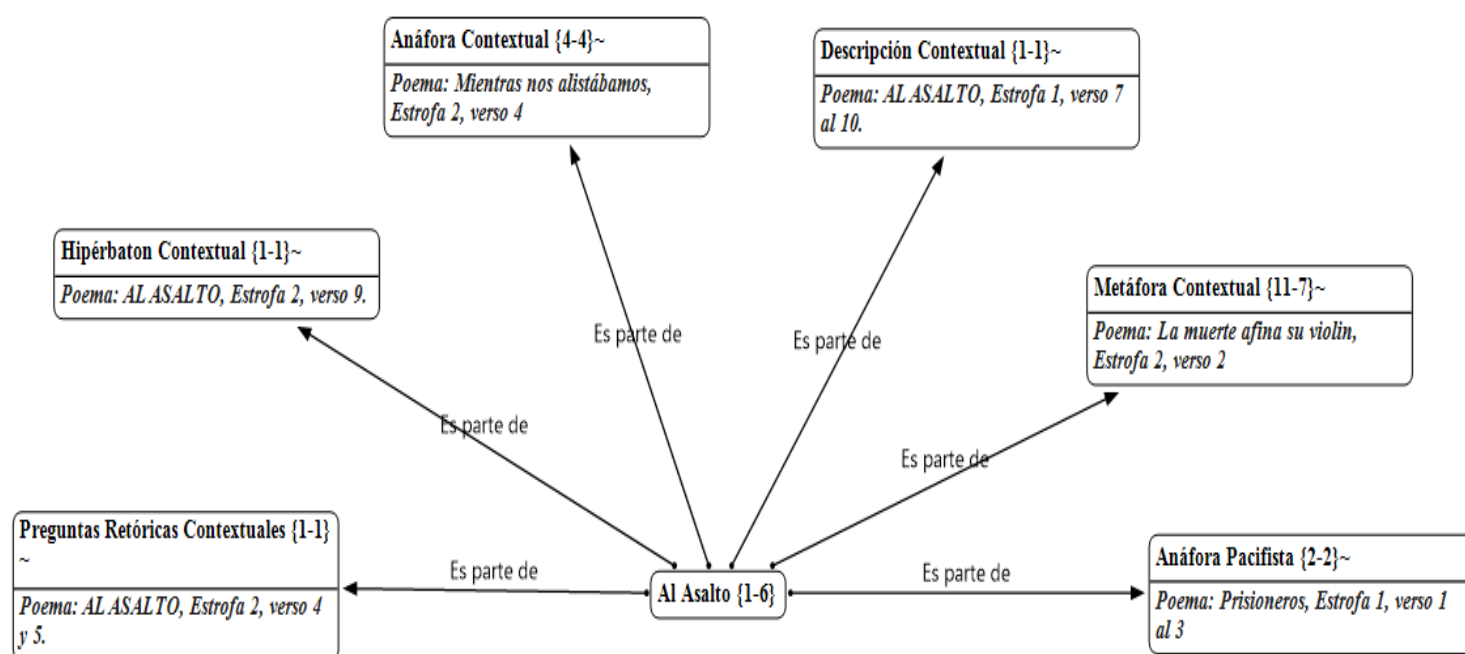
Anáfora Contextual {4-4}~
Poema: Mientras nos alistábamos, Estrofa 2, verso 4

Descripción Contextual {1-1}~
Poema: AL ASALTO, Estrofa 1, verso 7 al 10.

Hipérbaton Contextual {1-1}~
Poema: AL ASALTO, Estrofa 2, verso 9.

Metáfora Contextual {11-7}~
Poema: La muerte afina su violin, Estrofa 2, verso 2

Es parte de

Es parte de

Es parte de

Es parte de

Preguntas Retóricas Contextuales {1-1}~
Poema: AL ASALTO, Estrofa 2, verso 4 y 5.

Es parte de

Al Asalto {1-6}

Es parte de

Anáfora Pacifista {2-2}~
Poema: Prisioneros, Estrofa 1, verso 1 al 3